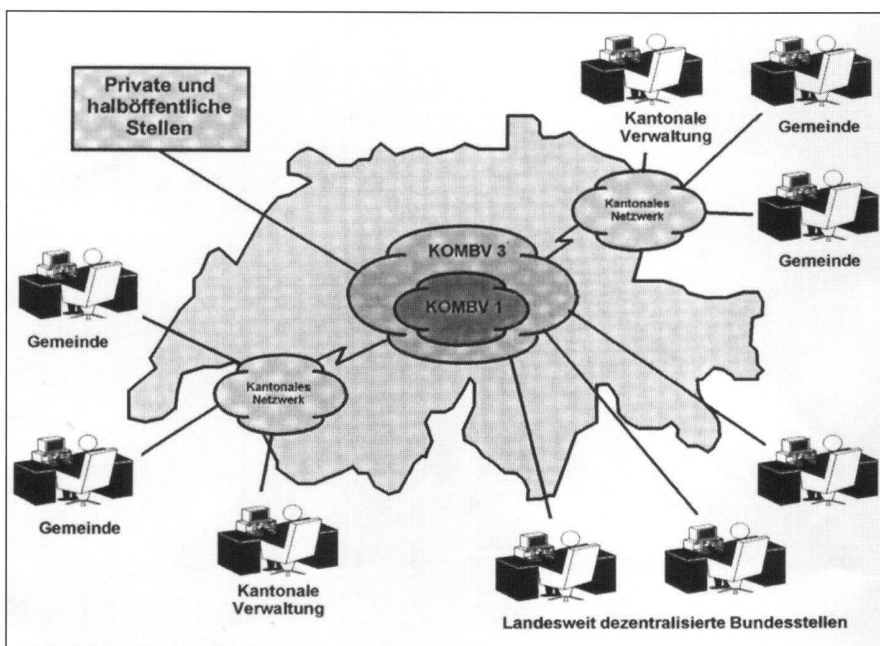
Private und halböffentliche Stellen

Kantonale Verwaltung

Gemeinde

Kantonales Netzwerk

Gemeinde

KOMBV 3

KOMBV 1

Gemeinde

Kantonales Netzwerk

Gemeinde

Kantonale Verwaltung

Landesweit dezentralisierte Bundesstellen